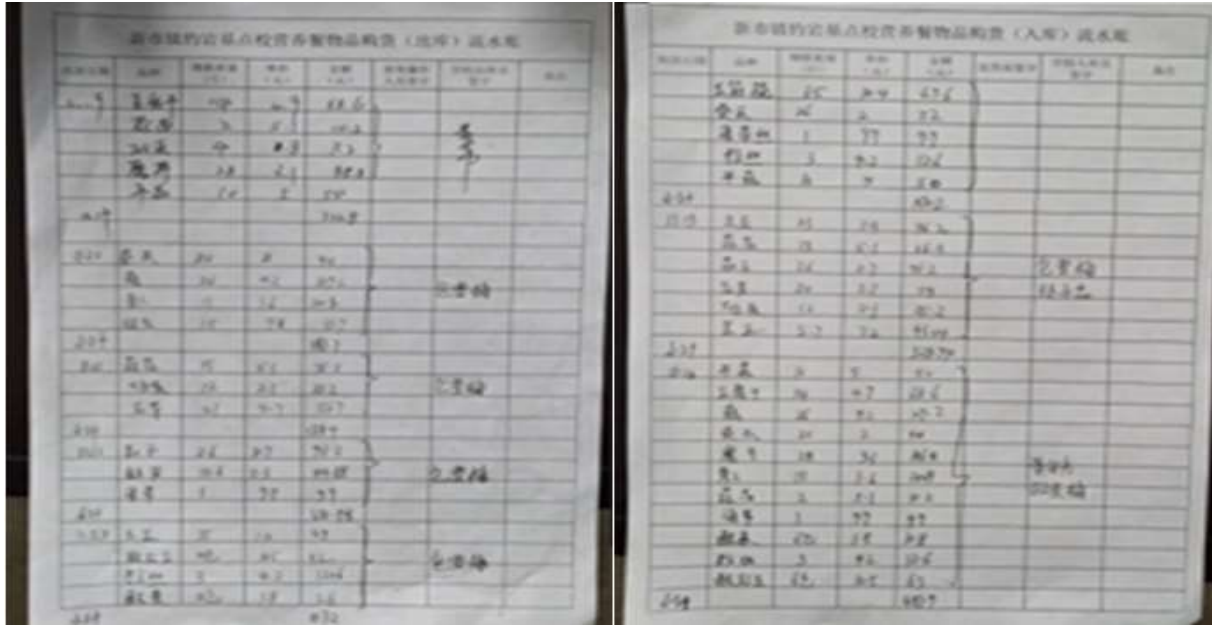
新市镇约宜基点校营养餐物品购货（出库）流水账

| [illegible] | 品种 | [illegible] | 单价 | 金额 | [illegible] | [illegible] | 备注 |
|---|---|---|---|---|---|---|---|
| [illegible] | 豆腐干 | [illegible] | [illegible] | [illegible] | | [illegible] | |
| | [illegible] | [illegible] | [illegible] | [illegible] | | | |
| | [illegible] | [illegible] | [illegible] | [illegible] | | | |
| | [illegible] | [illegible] | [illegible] | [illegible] | | | |
| | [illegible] | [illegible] | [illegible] | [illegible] | | | |
| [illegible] | | | | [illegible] | | | |
| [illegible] | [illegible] | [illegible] | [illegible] | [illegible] | | | |
| | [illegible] | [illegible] | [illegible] | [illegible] | | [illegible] | |
| | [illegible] | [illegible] | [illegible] | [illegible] | | | |
| | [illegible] | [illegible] | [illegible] | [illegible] | | | |
| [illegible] | | | | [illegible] | | | |
| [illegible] | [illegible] | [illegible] | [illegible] | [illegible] | | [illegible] | |
| | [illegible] | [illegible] | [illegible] | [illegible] | | | |
| | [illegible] | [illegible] | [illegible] | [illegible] | | | |
| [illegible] | | | | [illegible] | | | |
| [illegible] | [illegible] | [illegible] | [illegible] | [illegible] | | | |
| | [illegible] | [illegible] | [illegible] | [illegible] | | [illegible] | |
| | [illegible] | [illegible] | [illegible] | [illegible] | | | |
| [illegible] | | | | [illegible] | | | |
| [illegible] | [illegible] | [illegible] | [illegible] | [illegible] | | | |
| | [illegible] | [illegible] | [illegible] | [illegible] | | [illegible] | |
| | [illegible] | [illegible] | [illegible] | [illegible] | | | |
| | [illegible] | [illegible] | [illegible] | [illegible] | | | |
| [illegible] | | | | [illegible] | | | |

新市镇约宜基点校营养餐物品购货（入库）流水账

| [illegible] | 品种 | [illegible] | 单价 | 金额 | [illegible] | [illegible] | 备注 |
|---|---|---|---|---|---|---|---|
| | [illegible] | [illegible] | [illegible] | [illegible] | | | |
| | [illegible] | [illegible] | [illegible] | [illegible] | | | |
| | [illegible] | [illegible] | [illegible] | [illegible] | | | |
| | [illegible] | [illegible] | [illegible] | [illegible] | | | |
| | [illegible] | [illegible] | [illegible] | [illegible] | | | |
| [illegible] | | | | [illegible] | | | |
| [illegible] | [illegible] | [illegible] | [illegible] | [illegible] | | | |
| | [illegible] | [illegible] | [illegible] | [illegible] | | | |
| | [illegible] | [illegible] | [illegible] | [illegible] | | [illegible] | |
| | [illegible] | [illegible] | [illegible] | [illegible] | | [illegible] | |
| | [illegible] | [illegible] | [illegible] | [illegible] | | | |
| | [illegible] | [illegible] | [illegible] | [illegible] | | | |
| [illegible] | | | | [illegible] | | | |
| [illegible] | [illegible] | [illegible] | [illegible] | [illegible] | | | |
| | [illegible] | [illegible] | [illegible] | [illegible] | | | |
| | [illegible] | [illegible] | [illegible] | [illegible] | | | |
| | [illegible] | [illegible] | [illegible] | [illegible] | | | |
| | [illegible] | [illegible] | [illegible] | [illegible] | | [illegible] | |
| | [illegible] | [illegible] | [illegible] | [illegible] | | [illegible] | |
| | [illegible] | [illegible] | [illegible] | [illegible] | | | |
| | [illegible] | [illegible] | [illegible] | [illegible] | | | |
| | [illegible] | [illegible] | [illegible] | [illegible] | | | |
| | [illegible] | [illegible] | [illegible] | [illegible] | | | |
| | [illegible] | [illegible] | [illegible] | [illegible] | | | |
| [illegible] | | | | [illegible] | | | |